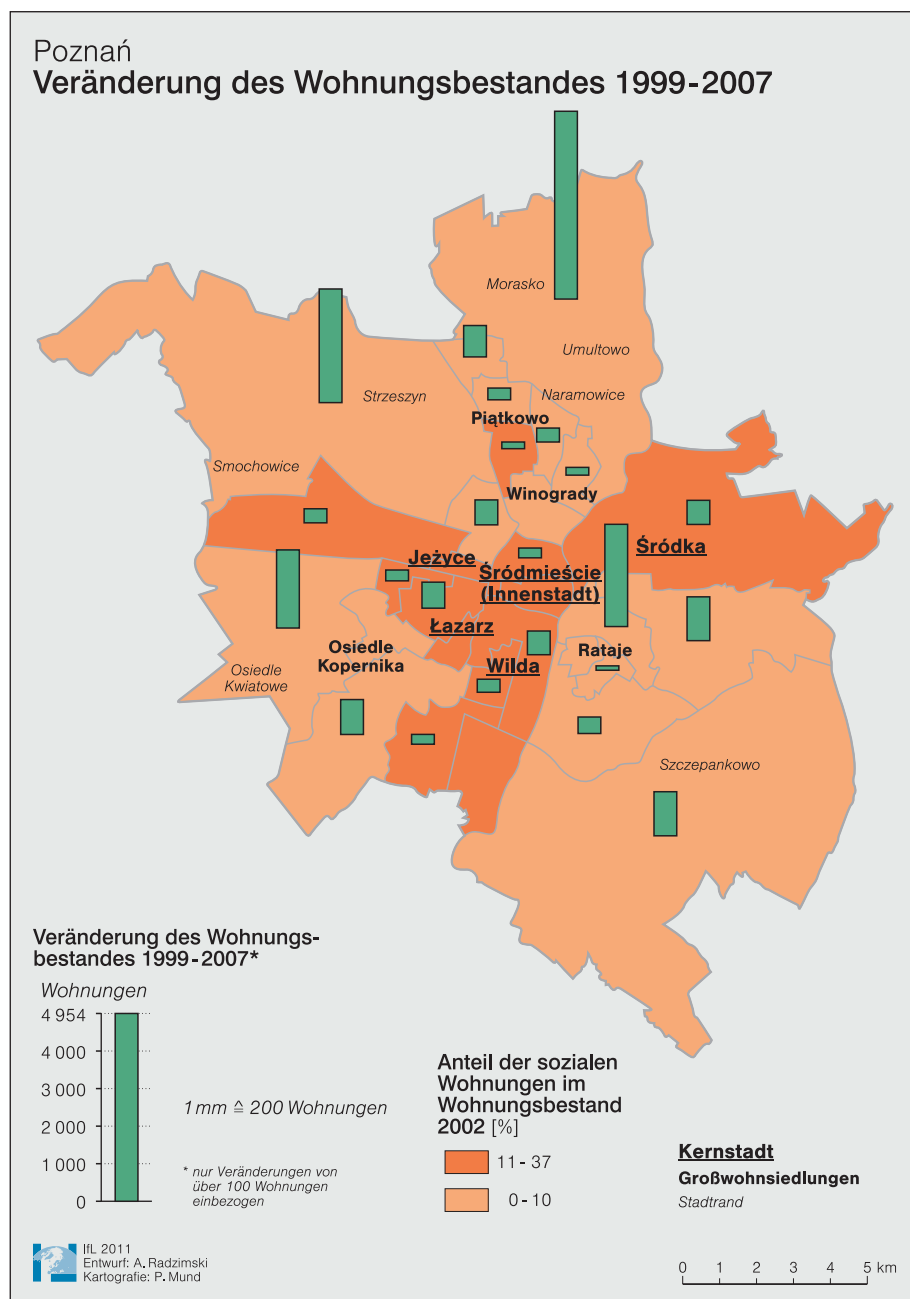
Poznań
Veränderung des Wohnungsbestandes 1999-2007

Morasko
Umultowo
Strzeszyn
Naramowice
Piątkowo
Smochowice
Winogrady
Jeżyce
Śródmieście (Innenstadt)
Śródka
Łazarz
Osiedle Kopernika
Rataje
Osiedle Kwiatowe
Wilda
Szczepankowo

Veränderung des Wohnungsbestandes 1999-2007*

Wohnungen
4 954
4 000
3 000
2 000
1 000
0

1 mm ≙ 200 Wohnungen

* nur Veränderungen von über 100 Wohnungen einbezogen

Anteil der sozialen Wohnungen im Wohnungsbestand 2002 [%]
11 - 37
0 - 10

Kernstadt
Großwohnsiedlungen
Stadtrand

IfL 2011
Entwurf: A. Radzimski
Kartografie: P. Mund

0 1 2 3 4 5 km